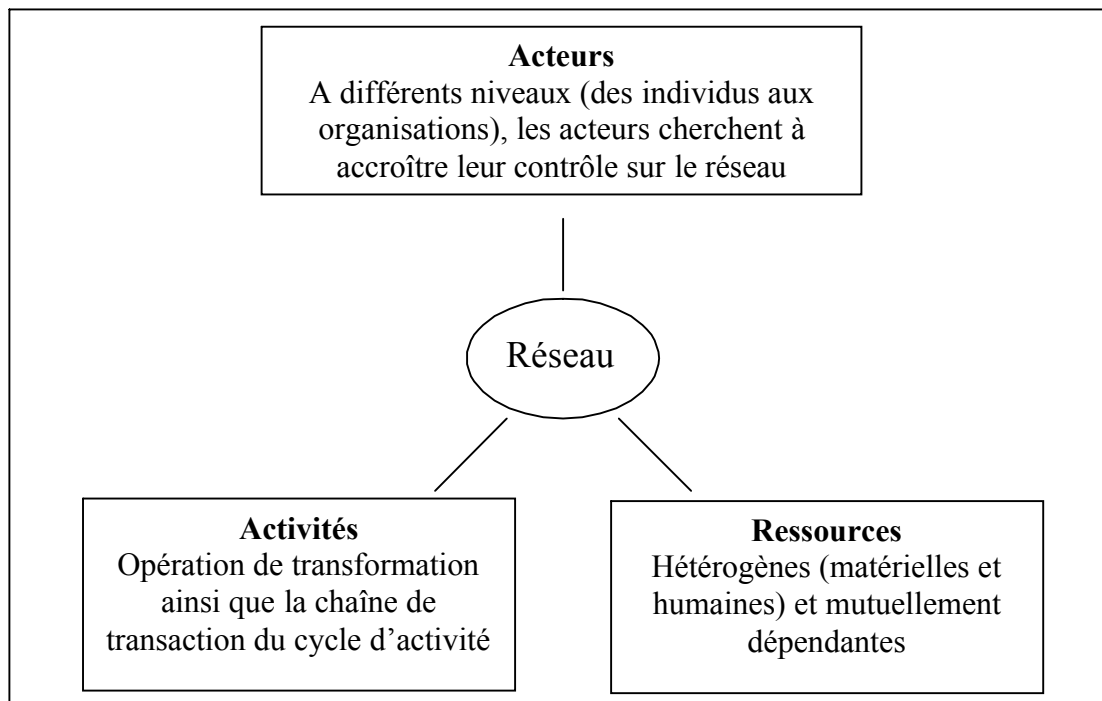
**Acteurs**
A différents niveaux (des individus aux organisations), les acteurs cherchent à accroître leur contrôle sur le réseau

Réseau

**Activités**
Opération de transformation ainsi que la chaîne de transaction du cycle d'activité

**Ressources**
Hétérogènes (matérielles et humaines) et mutuellement dépendantes